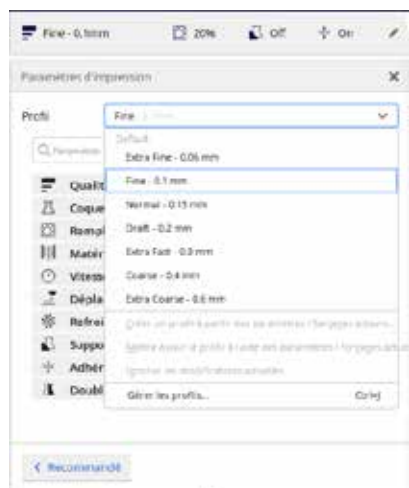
Fine - 0,1mm 20% Off On

Paramètres d'impression

Profil Fine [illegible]

Default
Extra Fine - 0.06 mm
Fine - 0.1 mm
Normal - 0.15 mm
Draft - 0.2 mm
Extra Fast - 0.3 mm
Coarse - 0.4 mm
Extra Coarse - 0.6 mm
Créer un profil à partir des paramètres / forçages actuels...
Mettre à jour le profil à l'aide des paramètres / forçages actuels
Ignorer les modifications actuelles
Gérer les profils... Ctrl+J

Qualit
Coque
Rempl
Matér
Vitess
Dépla
Refroi
Suppo
Adhér
Doubl

< Recommandé